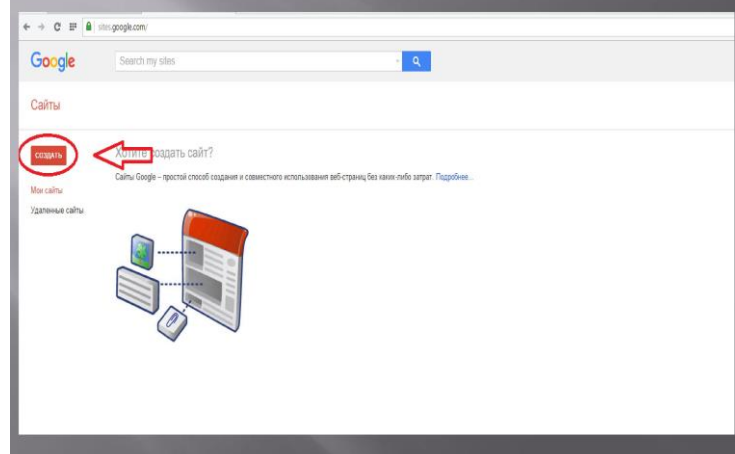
sites.google.com/

Google

Search my sites

Сайты

СОЗДАТЬ

Хотите создать сайт?

Сайты Google – простой способ создания и совместного использования веб-страниц без каких-либо затрат. Подробнее...

Мои сайты

Удаленные сайты